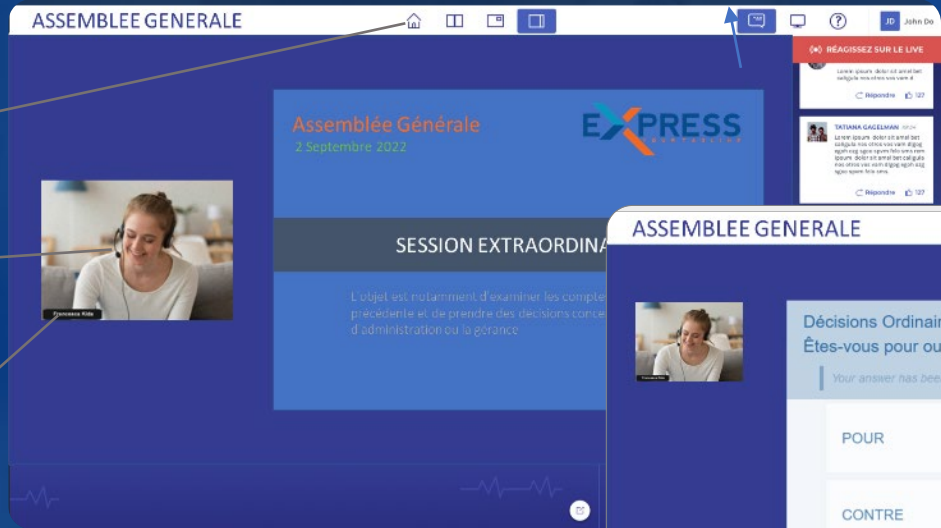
ASSEMBLEE GENERALE

JD John Do

RÉAGISSEZ SUR LE LIVE

Lorem ipsum dolor sit amet bet caligula nos ohos vox vam it

Répondre 127

TATIANA GAGELMAN

Lorem ipsum dolor sit amet bet caligula nos ohos vox vam digog egoh sog agos spom felo sms sem ipsum dolor sit amet bet caligula nos ohos vox vam digog egoh sog agos spom felo sms.

Répondre 127

Assemblée Générale
2 Septembre 2022

EXPRESS

Francesca Kido

SESSION EXTRAORDINA

L'objet est notamment d'examiner les compte précédente et de prendre des décisions conce d'administration ou la gérance

ASSEMBLEE GENERALE

Francesca Kido

Décisions Ordinair
Êtes-vous pour ou

Your answer has bee

POUR

CONTRE